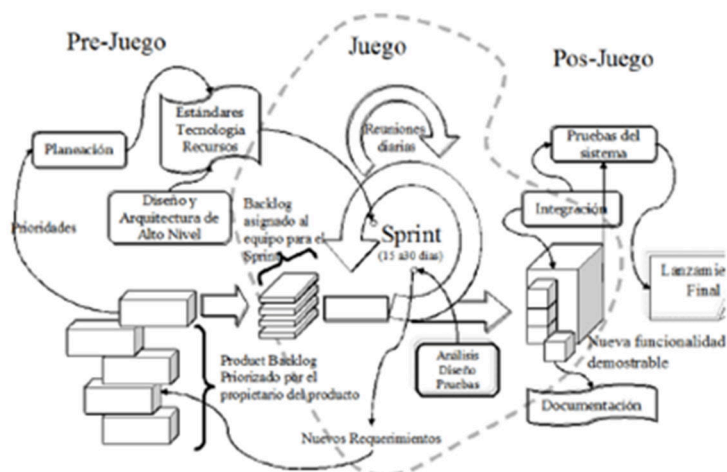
Pre-Juego

Juego

Pos-Juego

Estándares Tecnologia Recursos

Planeación

Reuniones diarias

Pruebas del sistema

Diseño y Arquitectura de Alto Nivel

Backlog asignado al equipo para el Sprint

Integración

Prioridades

Sprint
(15 a30 dias)

Lanzamie Final

Product Backlog Priorizado par el propietario del producto

Análisis Diseño Pruebas

Nueva funcionalidad demostrable

Documentación

Nuevos Requerimientos